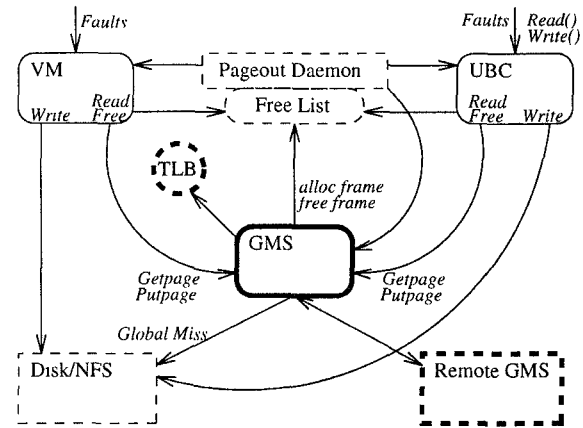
Faults

Faults Read()
Write()

VM

Pageout Daemon

UBC

Write

Read
Free

Free List

Read
Free

Write

TLB

alloc frame
free frame

GMS

Getpage
Putpage

Getpage
Putpage

Global Miss

Disk/NFS

Remote GMS